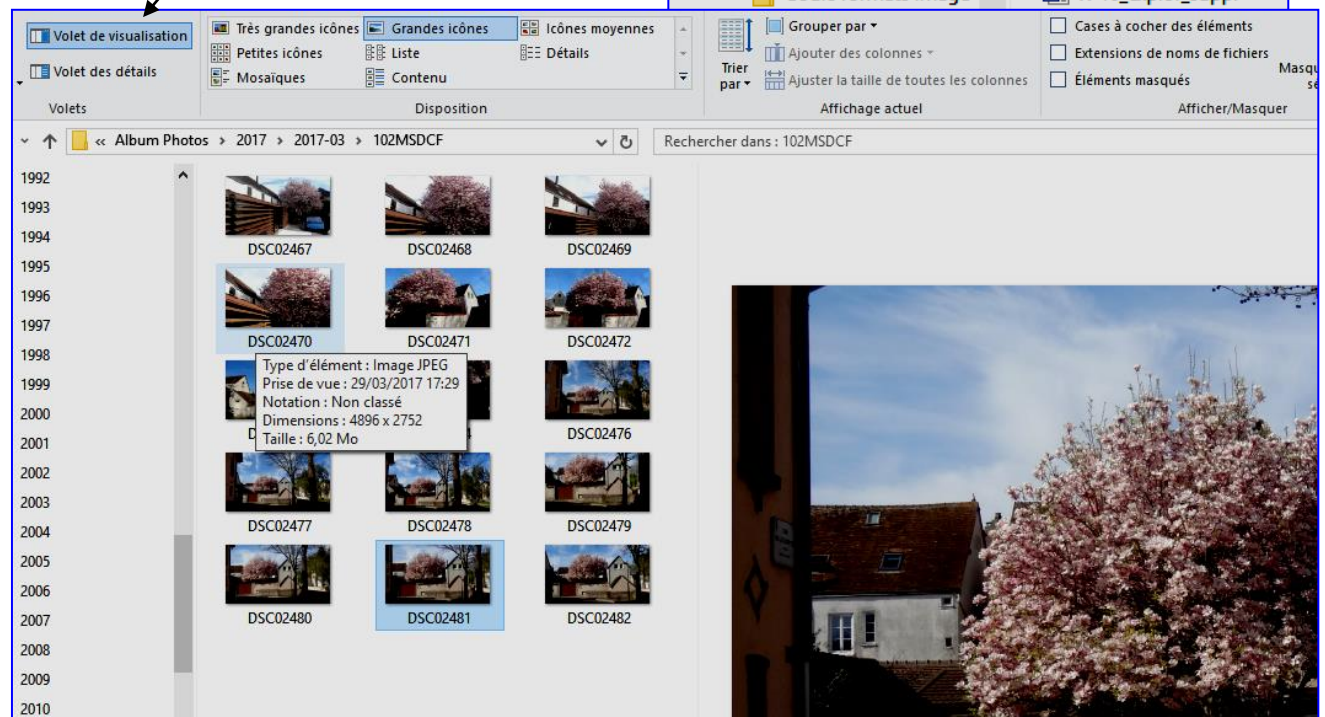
Volet de visualisation
Volet des détails
Volets

Très grandes icônes
Grandes icônes
Icônes moyennes
Petites icônes
Liste
Détails
Mosaïques
Contenu
Disposition

Trier par
Grouper par
Ajouter des colonnes
Ajuster la taille de toutes les colonnes
Affichage actuel

Cases à cocher des éléments
Extensions de noms de fichiers
Éléments masqués
Masqu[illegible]
Afficher/Masquer

« Album Photos › 2017 › 2017-03 › 102MSDCF
Rechercher dans : 102MSDCF

1992
1993
1994
1995
1996
1997
1998
1999
2000
2001
2002
2003
2004
2005
2006
2007
2008
2009
2010

DSC02467
DSC02468
DSC02469
DSC02470
DSC02471
DSC02472
D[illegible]
DSC02476
DSC02477
DSC02478
DSC02479
DSC02480
DSC02481
DSC02482

Type d'élément : Image JPEG
Prise de vue : 29/03/2017 17:29
Notation : Non classé
Dimensions : 4896 x 2752
Taille : 6,02 Mo